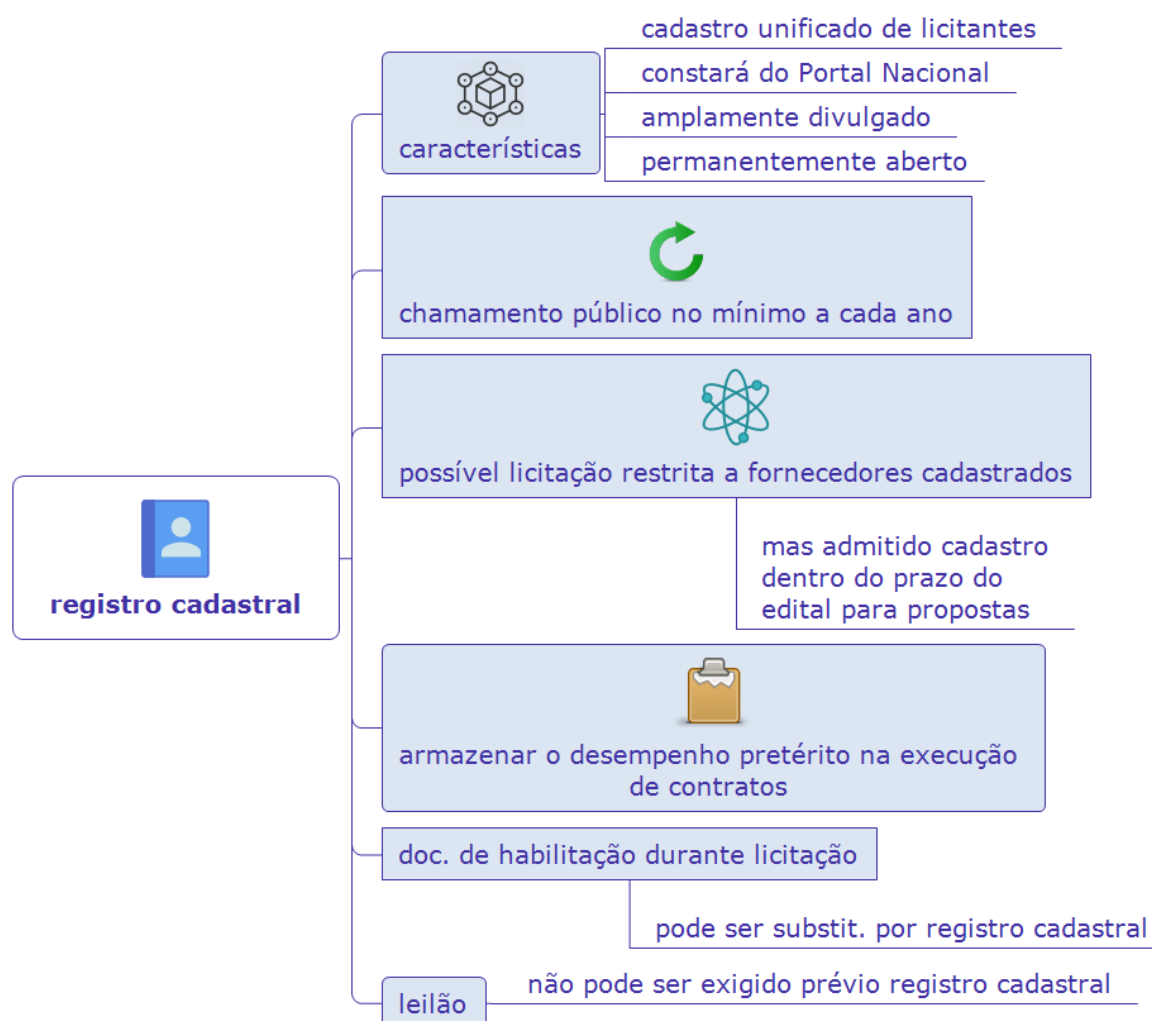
registro cadastral

características

cadastro unificado de licitantes

constará do Portal Nacional

amplamente divulgado

permanentemente aberto

chamamento público no mínimo a cada ano

possível licitação restrita a fornecedores cadastrados

mas admitido cadastro dentro do prazo do edital para propostas

armazenar o desempenho pretérito na execução de contratos

doc. de habilitação durante licitação

pode ser substit. por registro cadastral

leilão

não pode ser exigido prévio registro cadastral